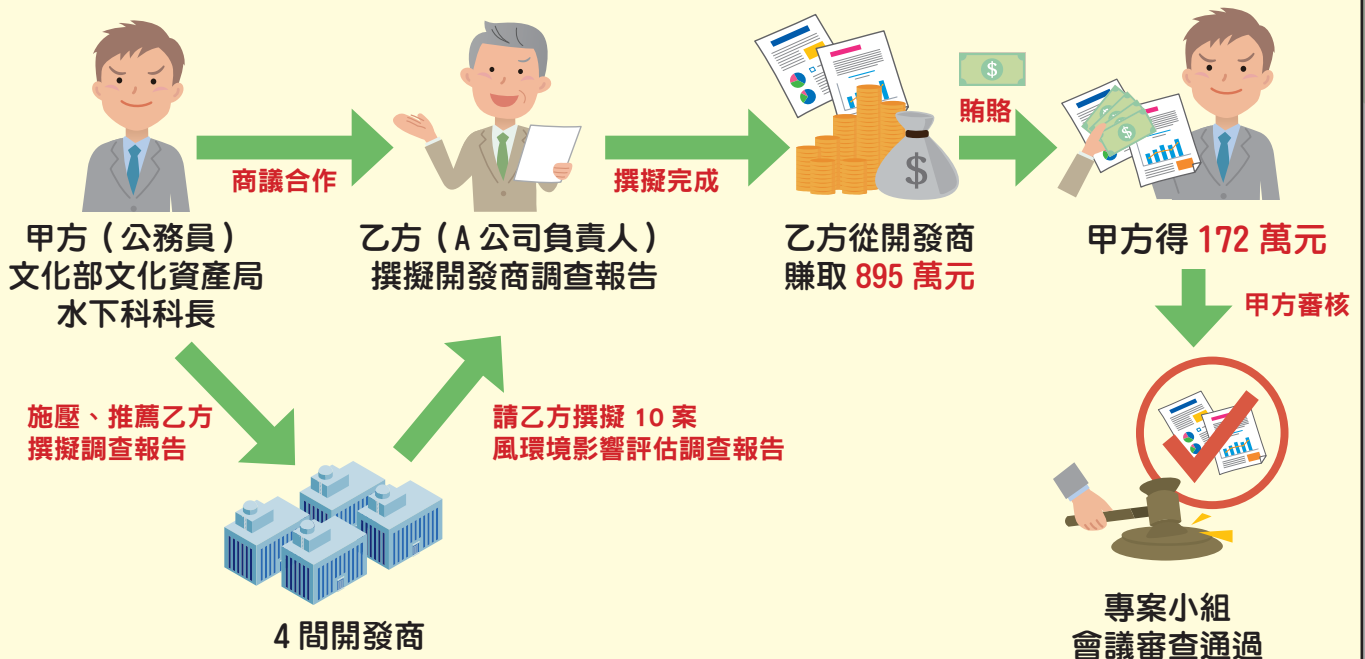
商議合作

撰擬完成

賄賂

甲方（公務員）
文化部文化資產局
水下科科長

乙方（A 公司負責人）
撰擬開發商調查報告

乙方從開發商
賺取 895 萬元

甲方得 172 萬元

甲方審核

施壓、推薦乙方
撰擬調查報告

請乙方撰擬 10 案
風環境影響評估調查報告

4 間開發商

專案小組
會議審查通過